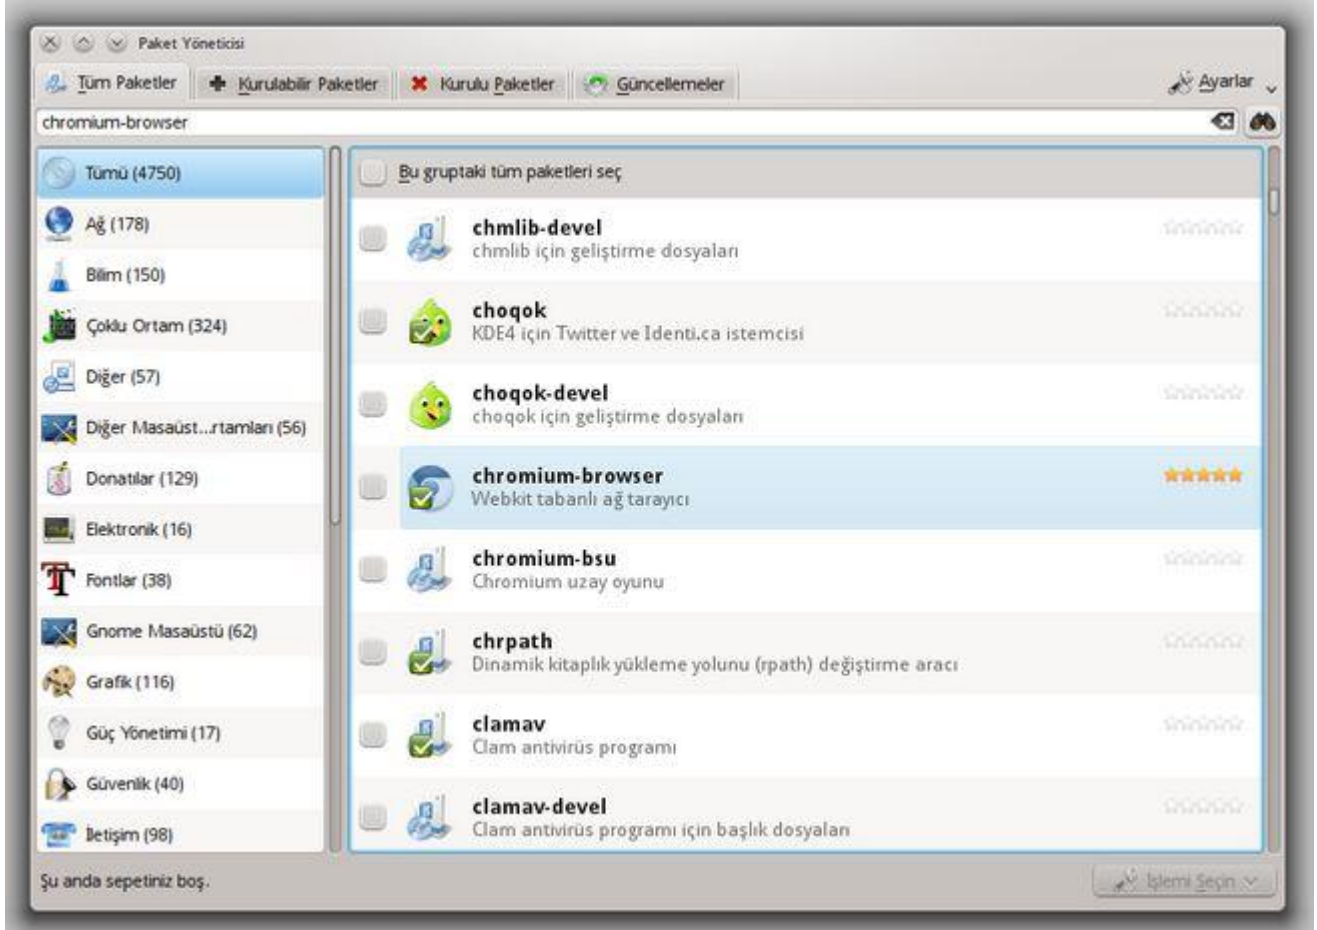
Paket Yöneticisi

Tüm Paketler | Kurulabilir Paketler | Kurulu Paketler | Güncellemeler | Ayarlar

chromium-browser

Tümü (4750)
Ağ (178)
Bilim (150)
Çoklu Ortam (324)
Diğer (57)
Diğer Masaüst...rtamları (56)
Donatılar (129)
Elektronik (16)
Fontlar (38)
Gnome Masaüstü (62)
Grafik (116)
Güç Yönetimi (17)
Güvenlik (40)
İletişim (98)

Bu gruptaki tüm paketleri seç

chmlib-devel
chmlib için geliştirme dosyaları

choqok
KDE4 için Twitter ve Identi.ca istemcisi

choqok-devel
choqok için geliştirme dosyaları

chromium-browser
Webkit tabanlı ağ tarayıcı

chromium-bsu
Chromium uzay oyunu

chrpath
Dinamik kitaplık yükleme yolunu (rpath) değiştirme aracı

clamav
Clam antivirüs programı

clamav-devel
Clam antivirüs programı için başlık dosyaları

Şu anda sepetiniz boş.

İşlemi Seçin